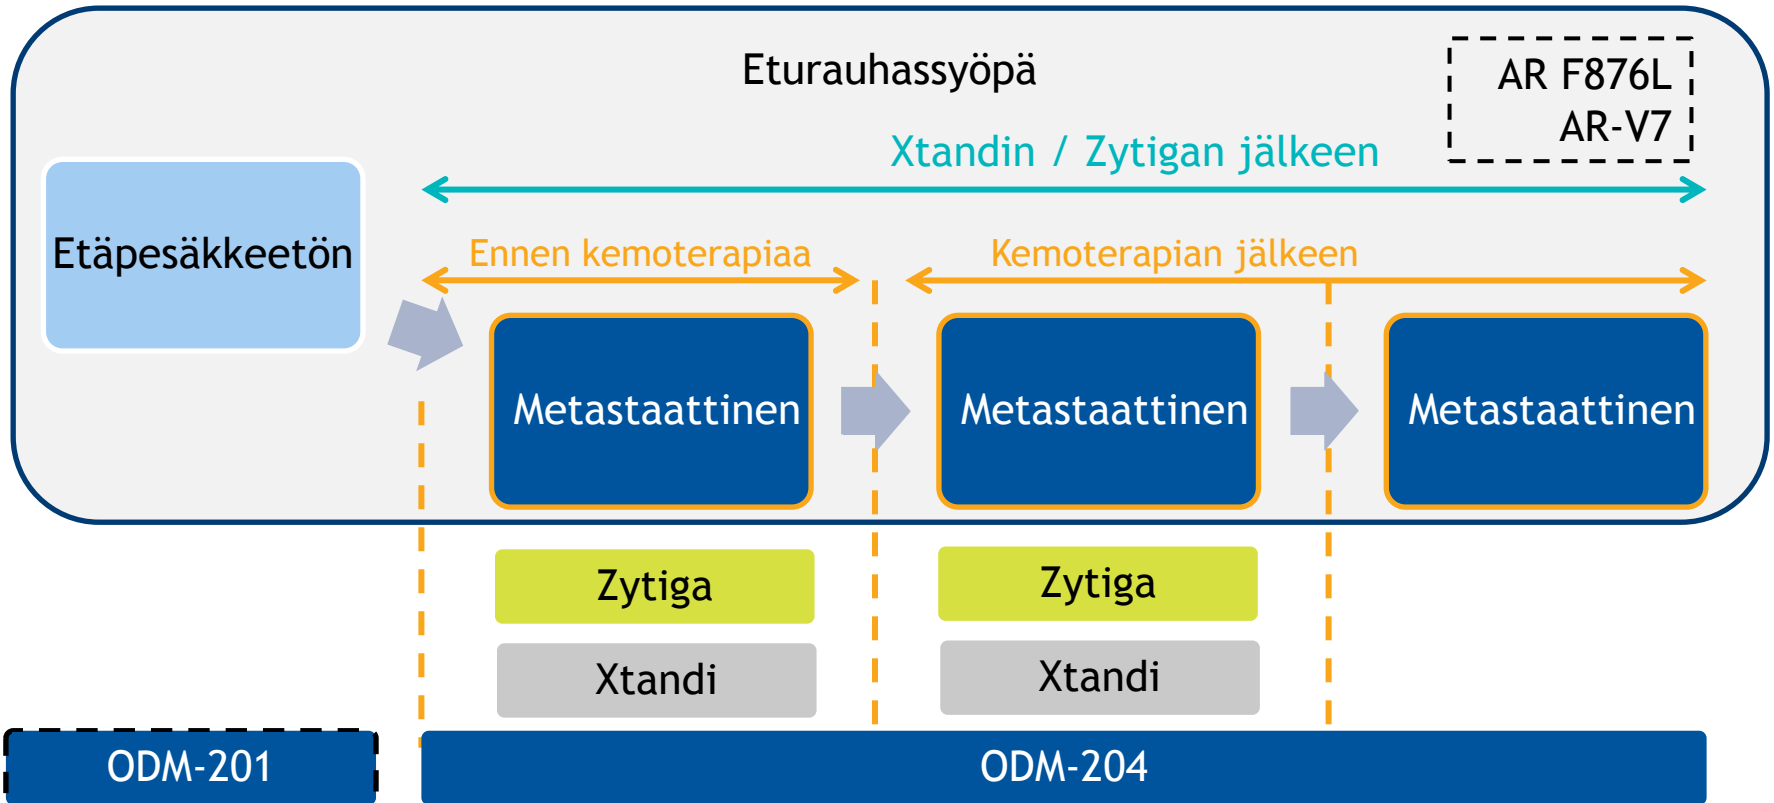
Eturauhassyöpä

AR F876L
AR-V7

Xtandin / Zytigan jälkeen

Etäpesäkkeetön

Ennen kemoterapiaa

Kemoterapian jälkeen

Metastaattinen

Metastaattinen

Metastaattinen

Zytiga

Xtandi

Zytiga

Xtandi

ODM-201

ODM-204